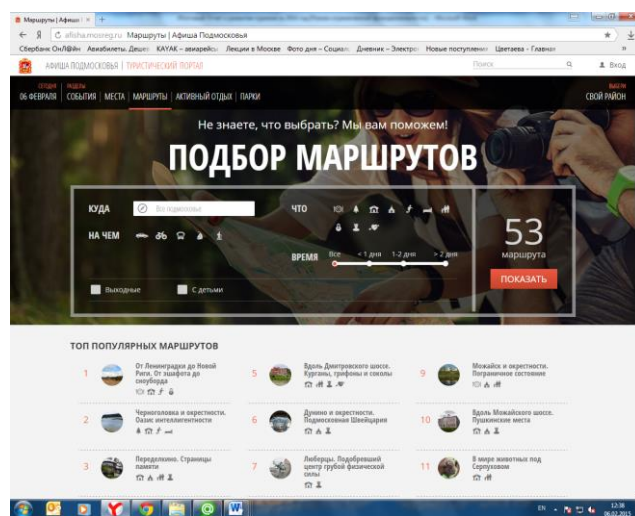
Маршруты | Афиша ×

afisha.mosreg.ru Маршруты | Афиша Подмосковья

Сбербанк ОнЛ@йн Авиабилеты. Дешев KAYAK – авиарейсы Лекции в Москве Фото дня – Социал Дневник – Электро Новые поступления Цветаева – Главная

АФИША ПОДМОСКОВЬЯ | ТУРИСТИЧЕСКИЙ ПОРТАЛ

Поиск

Вход

СЕГОДНЯ 06 ФЕВРАЛЯ

РАЗДЕЛЫ СОБЫТИЯ | МЕСТА | МАРШРУТЫ | АКТИВНЫЙ ОТДЫХ | ПАРКИ

ВЫБЕРИ СВОЙ РАЙОН

Не знаете, что выбрать? Мы вам поможем!

ПОДБОР МАРШРУТОВ

КУДА

Все подмосковье

ЧТО

НА ЧЕМ

ВРЕМЯ

Все

< 1 дня

1-2 дня

> 2 дня

Выходные

С детьми

53

маршрута

ПОКАЗАТЬ

ТОП ПОПУЛЯРНЫХ МАРШРУТОВ

1 От Ленинградки до Новой Риги. От эшафота до сноуборда

2 Черноголовка и окрестности. Оазис интеллигентности

3 Переделкино. Страницы памяти

5 Вдоль Дмитровского шоссе. Курганы, трофеи и соколы

6 Дунино и окрестности. Подмосковная Швейцария

7 Люберцы. Подобревший центр грубой физической силы

9 Можайск и окрестности. Пограничное состояние

10 Вдоль Можайского шоссе. Пушкинские места

11 В мире животных под Серпуховом

EN

12:38
06.02.2015